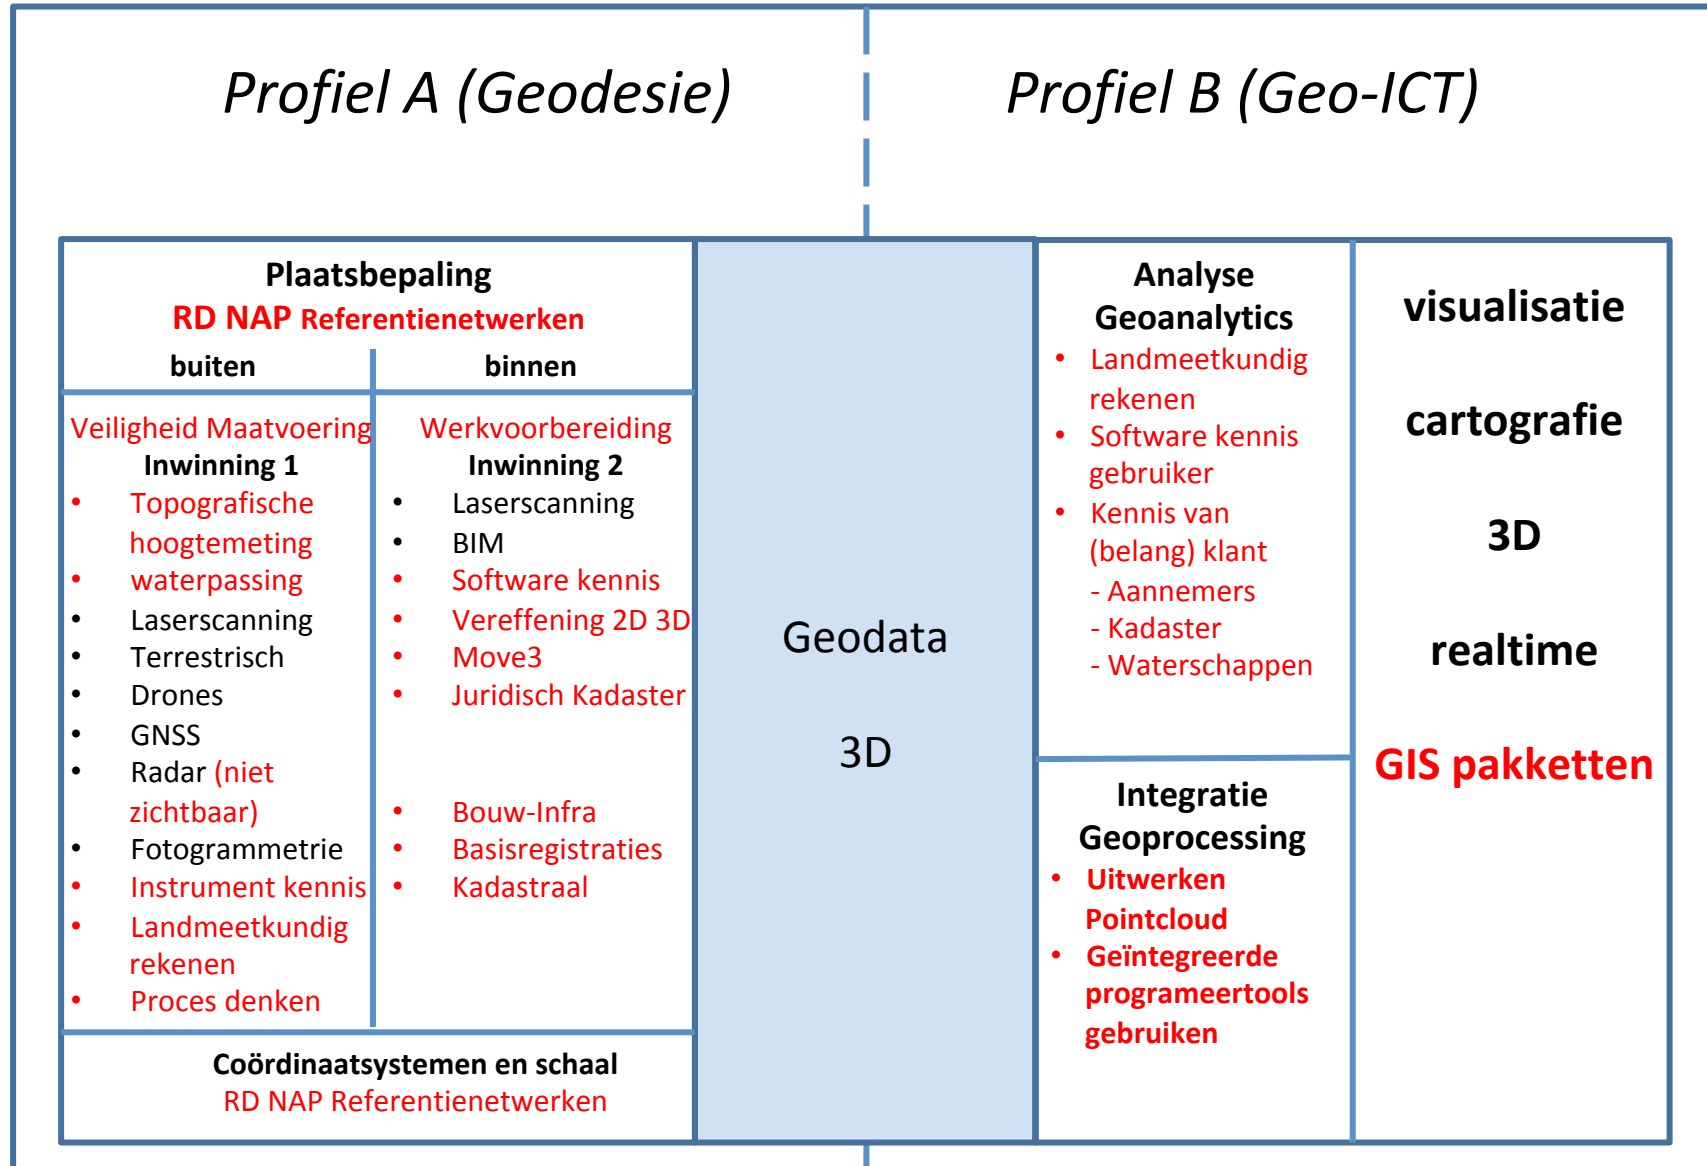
Profiel A (Geodesie)

Profiel B (Geo-ICT)

Plaatsbepaling
RD NAP Referentienetwerken

buiten

binnen

Veiligheid Maatvoering
Inwinning 1
• Topografische hoogtemeting
• waterpassing
• Laserscanning
• Terrestrisch
• Drones
• GNSS
• Radar (niet zichtbaar)
• Fotogrammetrie
• Instrument kennis
• Landmeetkundig rekenen
• Proces denken

Werkvoorbereiding
Inwinning 2
• Laserscanning
• BIM
• Software kennis
• Vereffening 2D 3D
• Move3
• Juridisch Kadaster

• Bouw-Infra
• Basisregistraties
• Kadastraal

Coördinaatsystemen en schaal
RD NAP Referentienetwerken

Geodata

3D

Analyse
Geoanalytics
• Landmeetkundig rekenen
• Software kennis gebruiker
• Kennis van (belang) klant
- Aannemers
- Kadaster
- Waterschappen

Integratie
Geoprocessing
• Uitwerken Pointcloud
• Geïntegreerde programeertools gebruiken

visualisatie

cartografie

3D

realtime

GIS pakketten